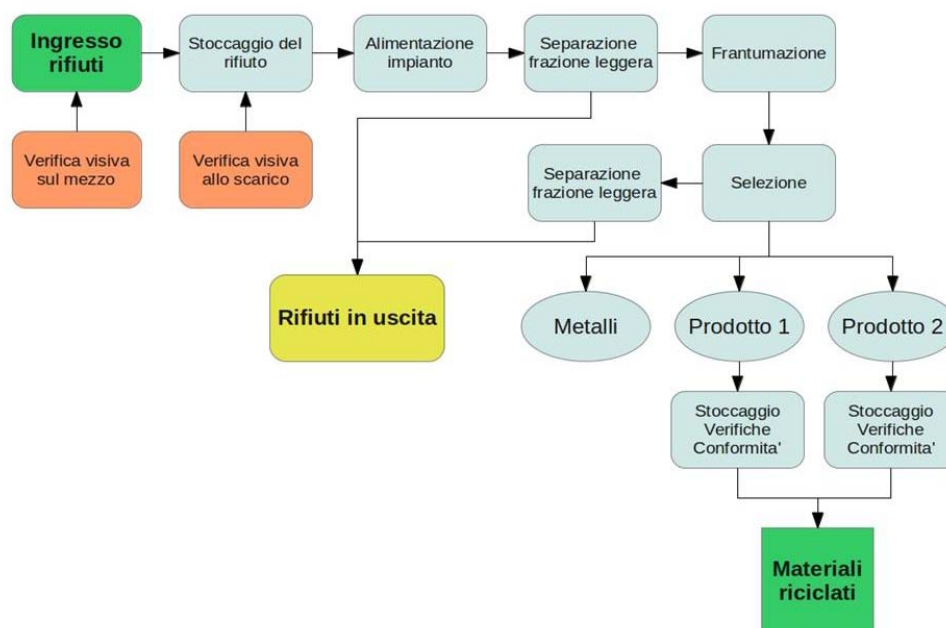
Ingresso rifiuti

Stoccaggio del rifiuto

Alimentazione impianto

Separazione frazione leggera

Frantumazione

Verifica visiva sul mezzo

Verifica visiva allo scarico

Separazione frazione leggera

Selezione

Rifiuti in uscita

Metalli

Prodotto 1

Prodotto 2

Stoccaggio Verifiche Conformita'

Stoccaggio Verifiche Conformita'

Materiali riciclati